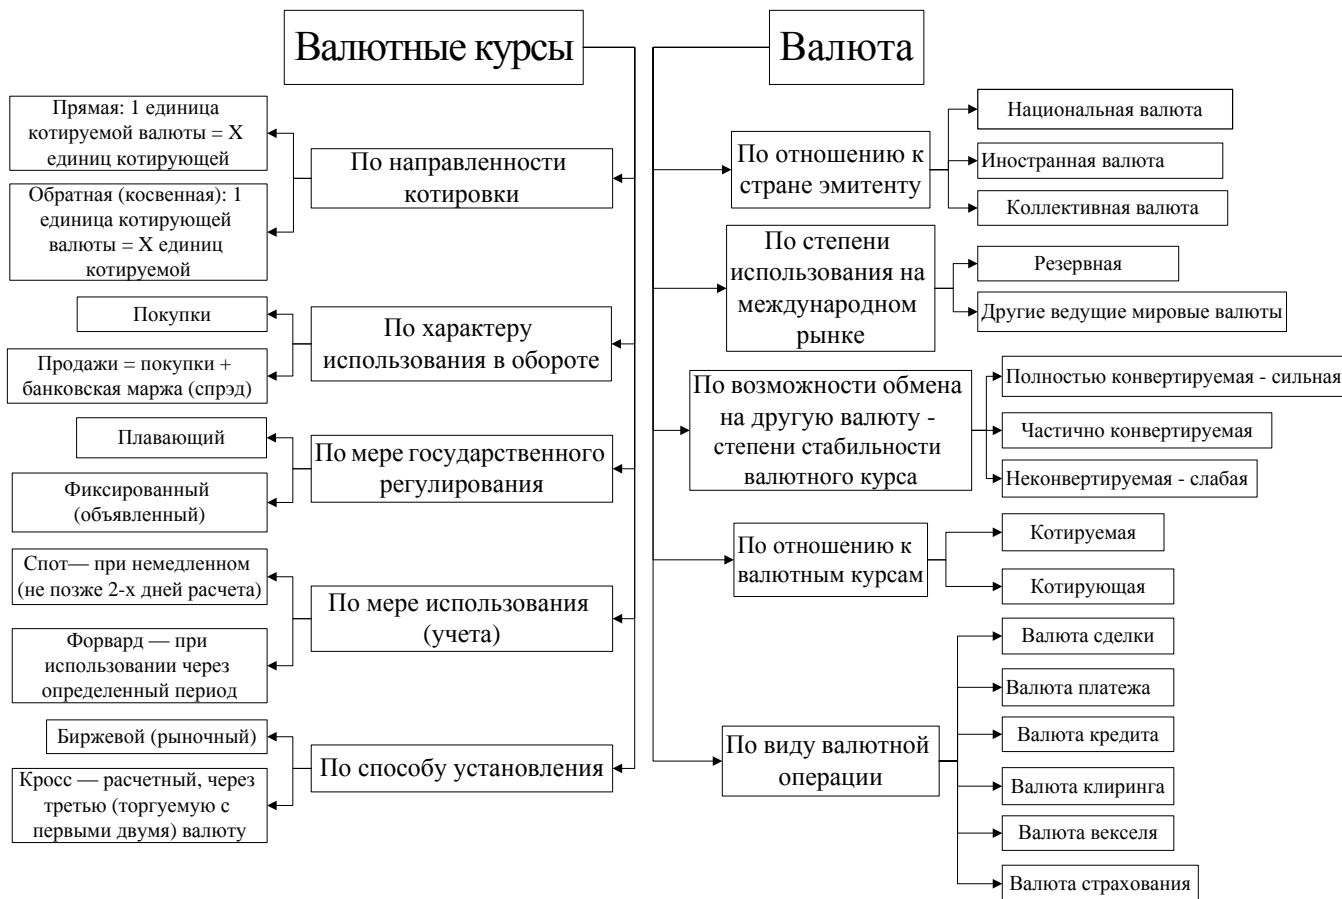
Валютные курсы

По направленности котировки

Прямая: 1 единица котируемой валюты = X единиц котирующей

Обратная (косвенная): 1 единица котирующей валюты = X единиц котируемой

По характеру использования в обороте

Покупки

Продажи = покупки + банковская маржа (спрэд)

По мере государственного регулирования

Плавающий

Фиксированный (объявленный)

По мере использования (учета)

Спот— при немедленном (не позже 2-х дней расчета)

Форвард — при использовании через определенный период

По способу установления

Биржевой (рыночный)

Кросс — расчетный, через третью (торгуемую с первыми двумя) валюту

Валюта

По отношению к стране эмитенту

Национальная валюта

Иностранная валюта

Коллективная валюта

По степени использования на международном рынке

Резервная

Другие ведущие мировые валюты

По возможности обмена на другую валюту - степени стабильности валютного курса

Полностью конвертируемая - сильная

Частично конвертируемая

Неконвертируемая - слабая

По отношению к валютным курсам

Котируемая

Котирующая

По виду валютной операции

Валюта сделки

Валюта платежа

Валюта кредита

Валюта клиринга

Валюта векселя

Валюта страхования